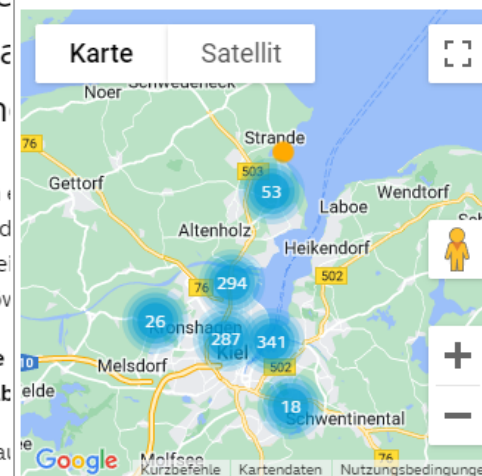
Karte
Satellit
Noer
Schwedeneck
Strande
76
503
Gettorf
53
Wendtorf
Laboe
Altenholz
Heikendorf
502
76
294
26
Kronshagen
287
341
Kiel
Melsdorf
18
Schwentinental
Molfsee
Google
Kurzbefehle
Kartendaten
Nutzungsbedingungen